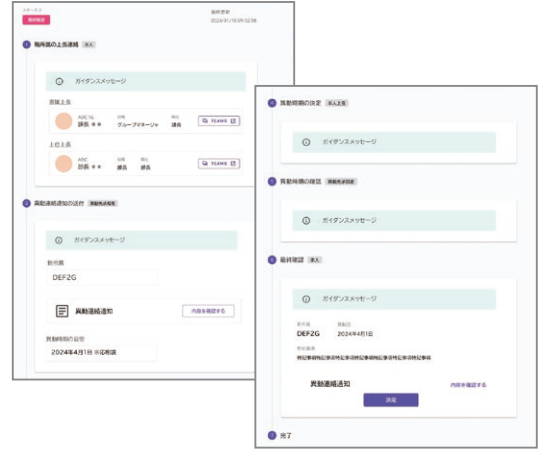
ステータス
最終更新
2024/01/10 09:52:38

1 転出元の上長連絡 本人

ガイダンスメッセージ

直属上長
ABC753
課長 ＊＊
役職
グループマネージャ
職位
課長
TEAMS

上位上長
ABC
部長 ＊＊
役職
部長
職位
部長
TEAMS

2 異動連絡通知の送付 異動先承認者

ガイダンスメッセージ

転出先
DEF2G

異動連絡通知
内容を確認する

異動時期の目安
2024年4月1日 ※応相談

1 異動時期の決定 本人上長

ガイダンスメッセージ

2 異動時期の確認 異動先承認者

ガイダンスメッセージ

3 最終確認 本人

ガイダンスメッセージ

転出先
DEF2G
異動日
2024年4月1日
特記事項
特記事項特記事項特記事項特記事項特記事項特記事項特記事項

異動連絡通知
内容を確認する
決定

4 完了